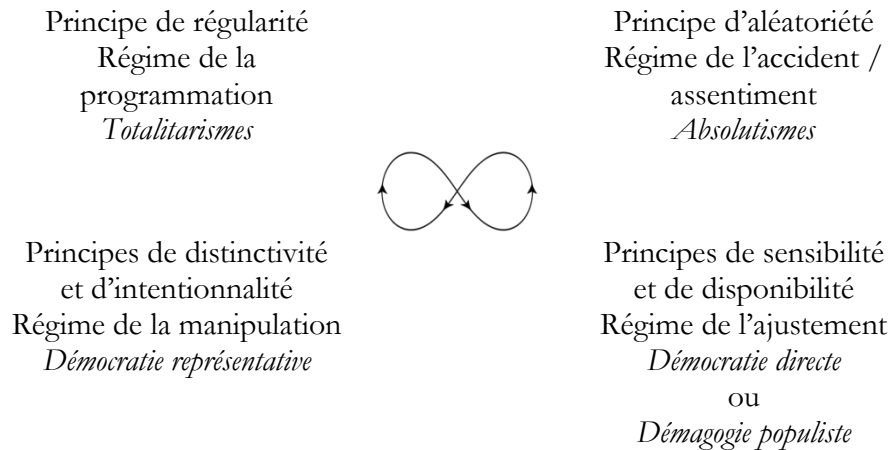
Principe de régularité
Régime de la programmation
*Totalitarismes*

Principe d'aléatoriété
Régime de l'accident / assentiment
*Absolutismes*

Principes de distinctivité et d'intentionnalité
Régime de la manipulation
*Démocratie représentative*

Principes de sensibilité et de disponibilité
Régime de l'ajustement
*Démocratie directe*
ou
*Démagogie populiste*